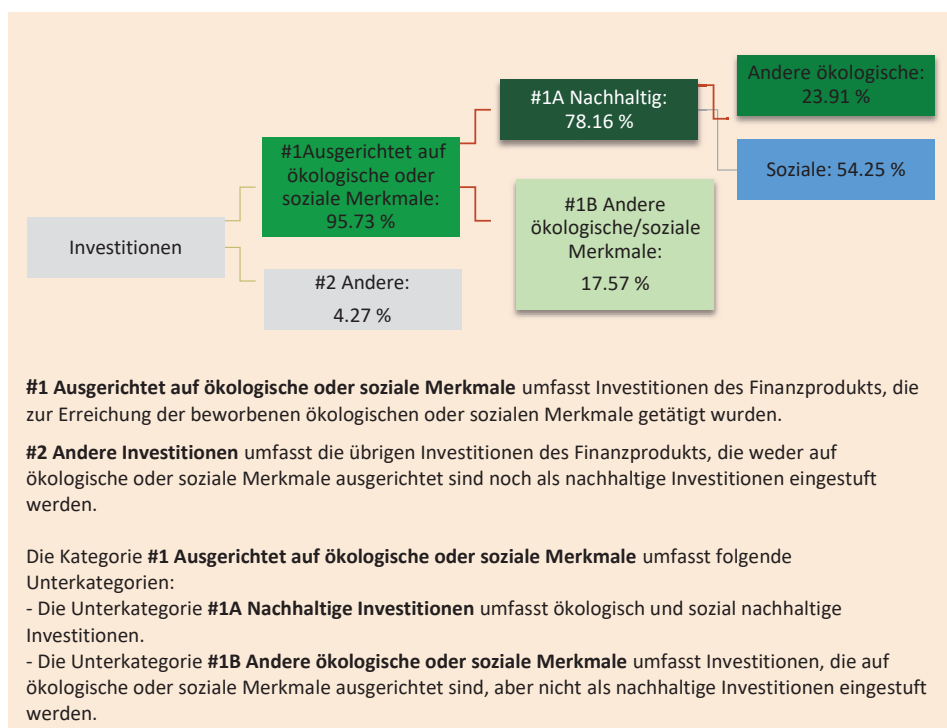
Investitionen

#1Ausgerichtet auf ökologische oder soziale Merkmale: 95.73 %

#2 Andere: 4.27 %

#1A Nachhaltig: 78.16 %

#1B Andere ökologische/soziale Merkmale: 17.57 %

Andere ökologische: 23.91 %

Soziale: 54.25 %

**#1 Ausgerichtet auf ökologische oder soziale Merkmale** umfasst Investitionen des Finanzprodukts, die zur Erreichung der beworbenen ökologischen oder sozialen Merkmale getätigt wurden.

**#2 Andere Investitionen** umfasst die übrigen Investitionen des Finanzprodukts, die weder auf ökologische oder soziale Merkmale ausgerichtet sind noch als nachhaltige Investitionen eingestuft werden.

Die Kategorie **#1 Ausgerichtet auf ökologische oder soziale Merkmale** umfasst folgende Unterkategorien:
- Die Unterkategorie **#1A Nachhaltige Investitionen** umfasst ökologisch und sozial nachhaltige Investitionen.
- Die Unterkategorie **#1B Andere ökologische oder soziale Merkmale** umfasst Investitionen, die auf ökologische oder soziale Merkmale ausgerichtet sind, aber nicht als nachhaltige Investitionen eingestuft werden.